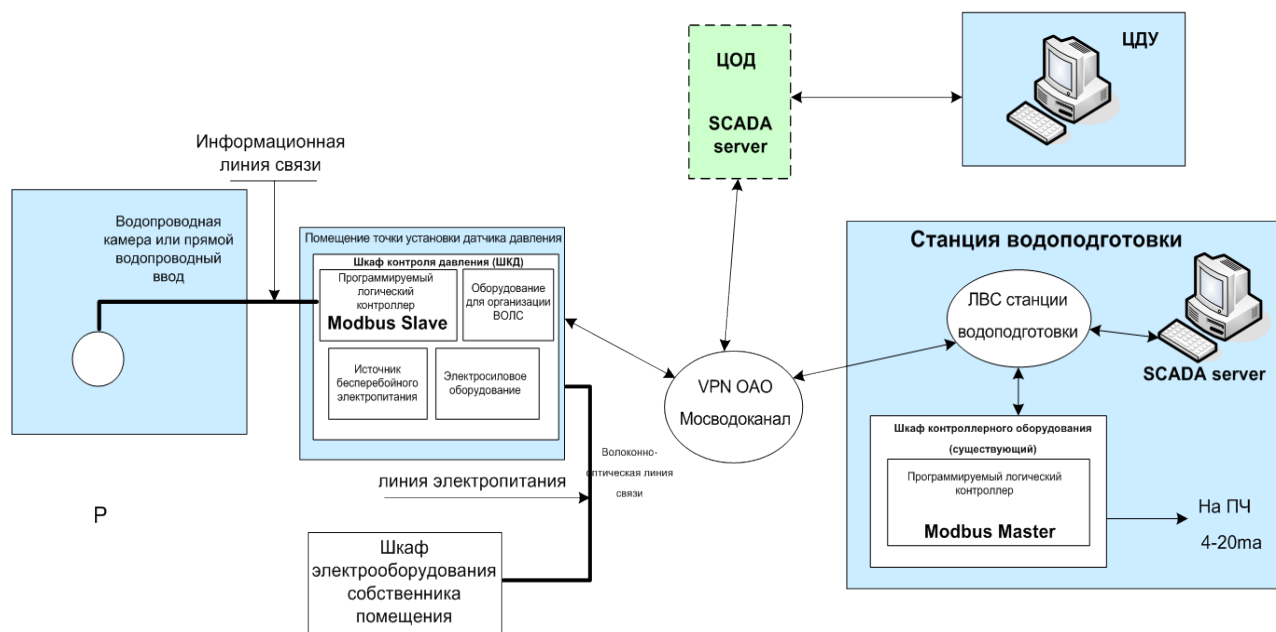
ЦОД

SCADA server

ЦДУ

Информационная линия связи

Водопроводная камера или прямой водопроводный ввод

Помещение точки установки датчика давления

Шкаф контроля давления (ШКД)

Программируемый логический контроллер
Modbus Slave

Оборудование для организации ВОЛС

Источник бесперебойного электропитания

Электросиловое оборудование

Станция водоподготовки

ЛВС станции водоподготовки

SCADA server

VPN ОАО Мосводоканал

Волоконно-оптическая линия связи

линия электропитания

Шкаф контроллерного оборудования (существующий)

Программируемый логический контроллер

Modbus Master

На ПЧ 4-20ma

P

Шкаф электрооборудования собственника помещения